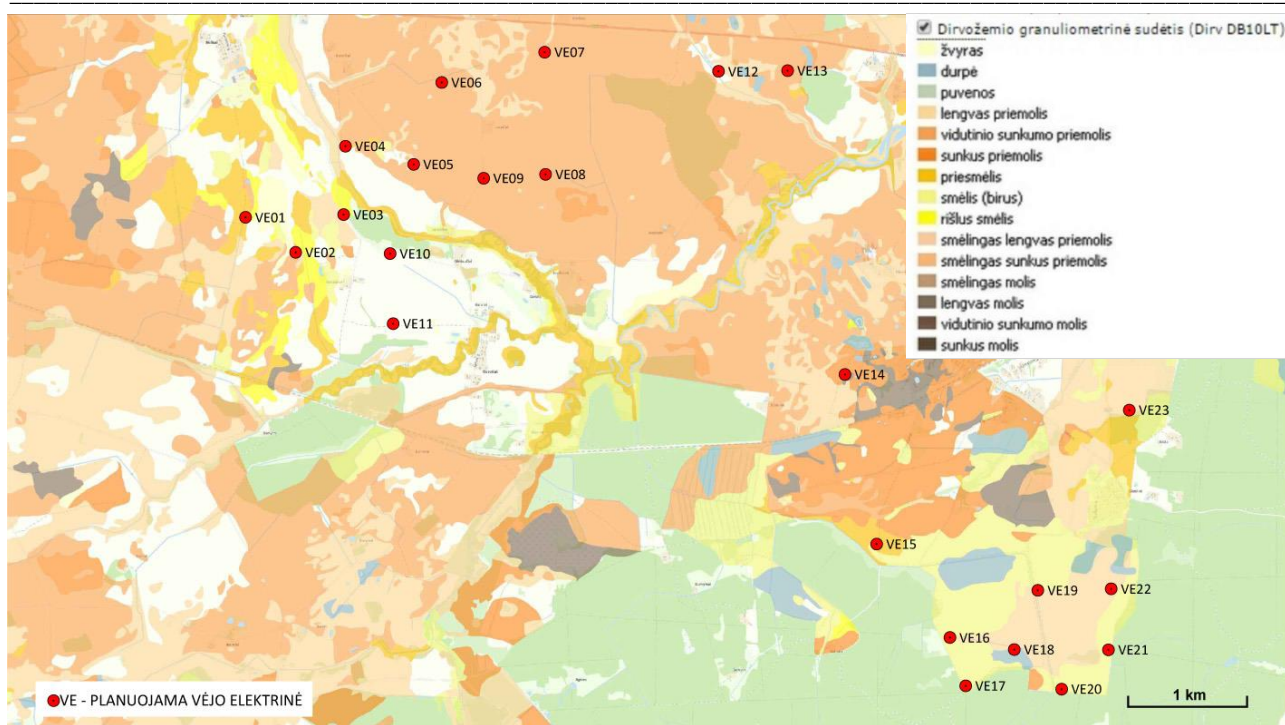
Dirvožemio granuliometrinė sudėtis (Dirv DB10LT)
žvyras
durpė
puvenos
lengvas priemolis
vidutinio sunkumo priemolis
sunkus priemolis
priesmėlis
smėlis (birus)
rišlus smėlis
smėlingas lengvas priemolis
smėlingas sunkus priemolis
smėlingas molis
lengvas molis
vidutinio sunkumo molis
sunkus molis

VE07
VE12
VE13
VE06
VE04
VE05
VE09
VE08
VE01
VE03
VE02
VE10
VE11
VE14
VE23
VE15
VE19
VE22
VE16
VE18
VE21
VE17
VE20

VE - PLANUOJAMA VĖJO ELEKTRINĖ

1 km